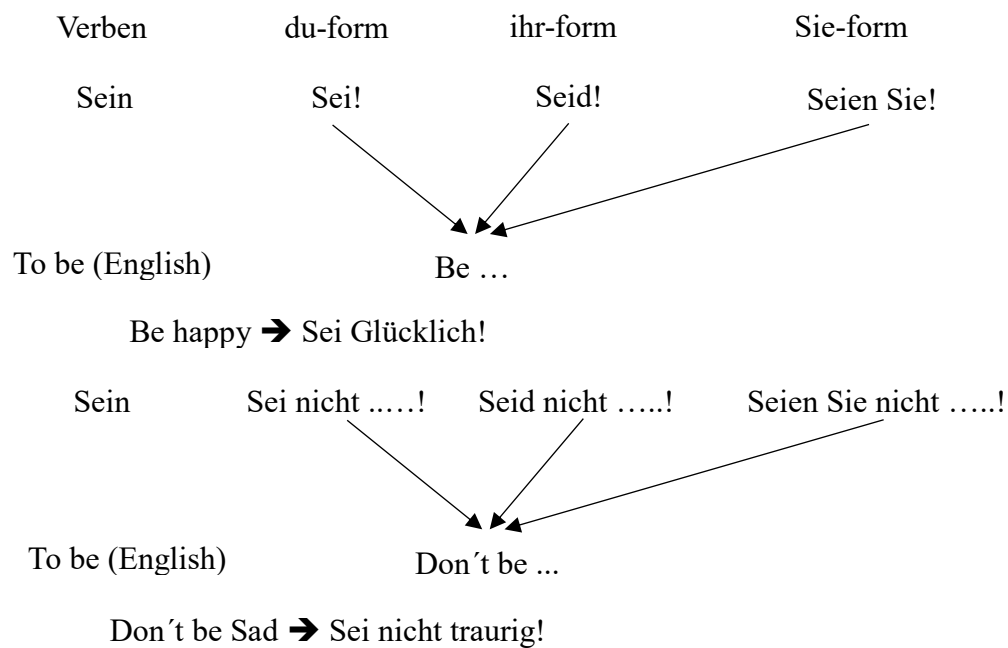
Verben du-form ihr-form Sie-form

Sein Sei! Seid! Seien Sie!

To be (English) Be …

Be happy ➔ Sei Glücklich!

Sein Sei nicht ..…! Seid nicht …..! Seien Sie nicht …..!

To be (English) Don´t be ...

Don´t be Sad ➔ Sei nicht traurig!